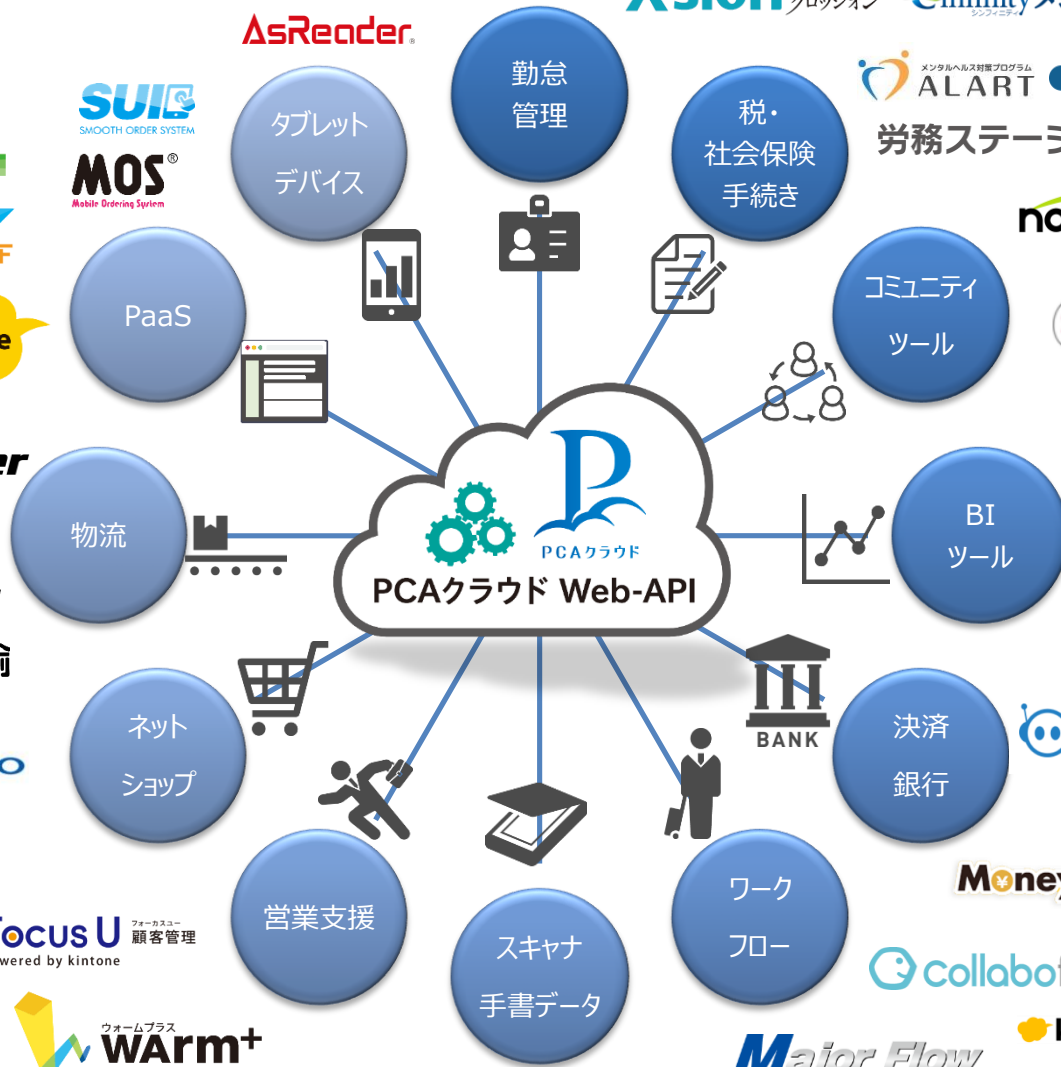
AsReader

SUI
SMOOTH ORDER SYSTEM

MOS
Mobile Ordering System

タブレット
デバイス

勤怠
管理

税・
社会保険
手続き

メンタルヘルス対策プログラム
ALART

労務ステー

コミュニティ
ツール

PaaS

PCAクラウド

PCAクラウド Web-API

物流

BI
ツール

BANK

決済
銀行

ネット
ショップ

営業支援

スキャナ
手書データ

ワーク
フロー

Focus U フォーカスユー 顧客管理
wered by kintone

ウォームプラス
WArm+

Major Flow

Money

collabo

er

no

e